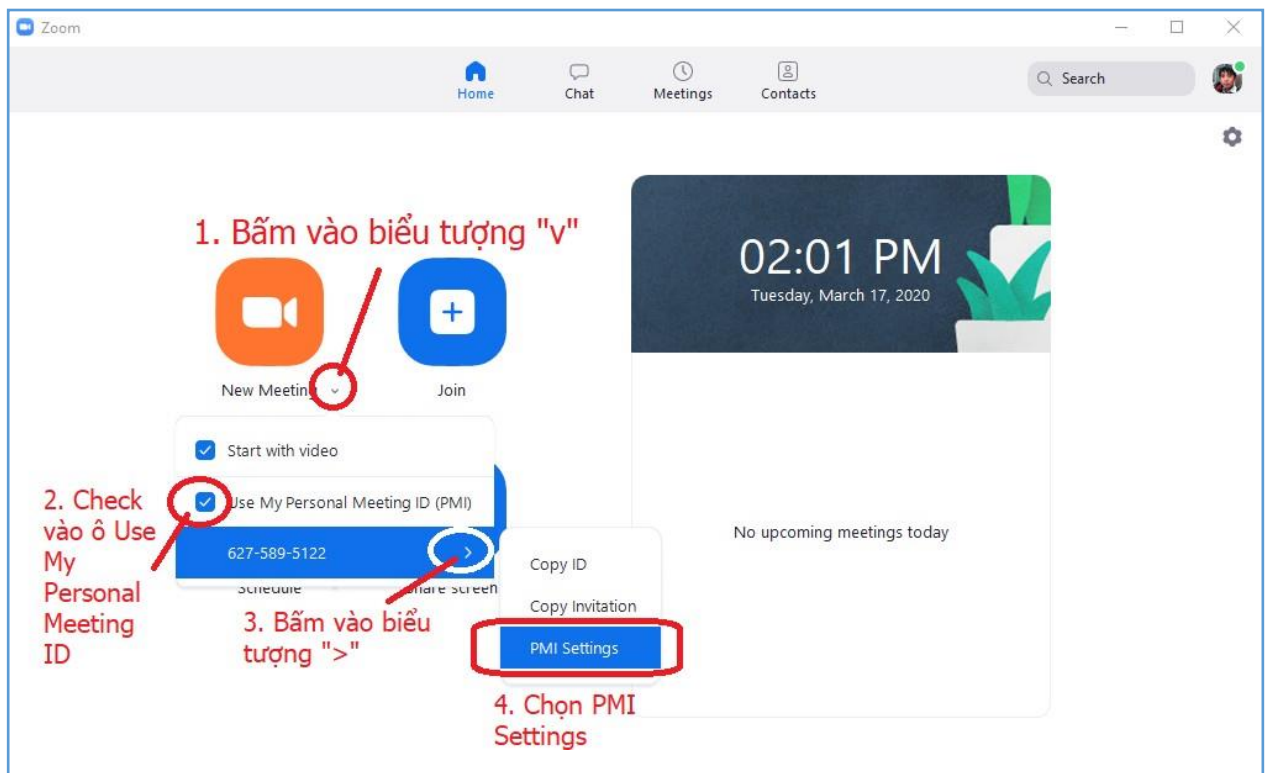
Zoom

Home Chat Meetings Contacts

Search

1. Bấm vào biểu tượng "v"

02:01 PM
Tuesday, March 17, 2020

New Meeting

Join

Start with video

2. Check vào ô Use My Personal Meeting ID

Use My Personal Meeting ID (PMI)

627-589-5122

Schedule

Share screen

Copy ID

Copy Invitation

PMI Settings

3. Bấm vào biểu tượng ">"

4. Chọn PMI Settings

No upcoming meetings today